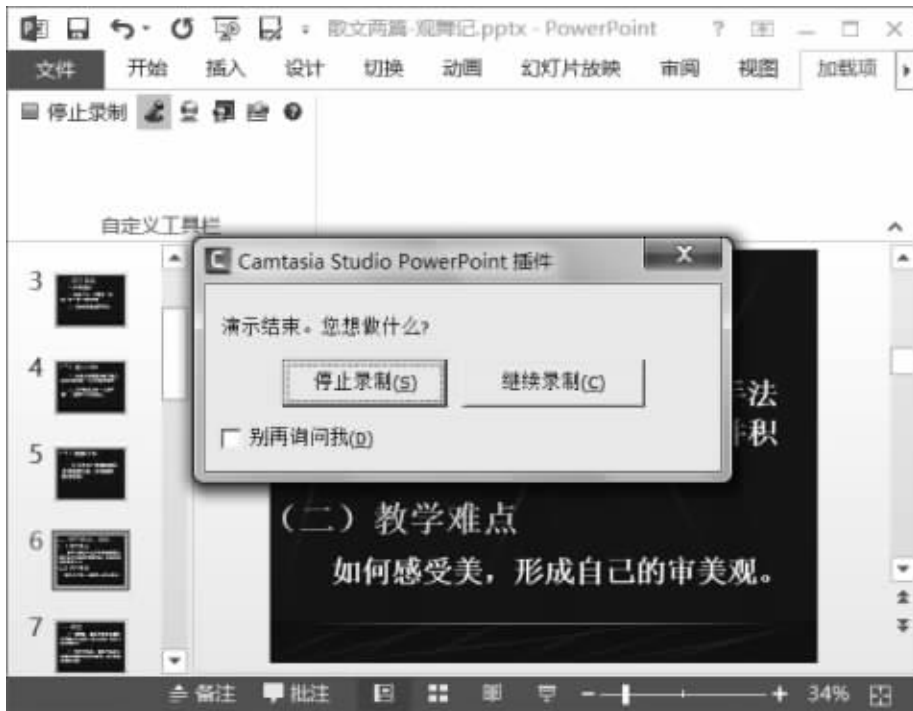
散文两篇-观舞记.pptx - PowerPoint ? — □ ×

文件 开始 插入 设计 切换 动画 幻灯片放映 审阅 视图 加载项

停止录制

自定义工具栏

3
4
5
6
7

Camtasia Studio PowerPoint 插件

演示结束。您想做什么?

停止录制(S) 继续录制(C)

别再询问我(D)

手法
积

（二）教学难点
如何感受美，形成自己的审美观。

备注 批注 34%